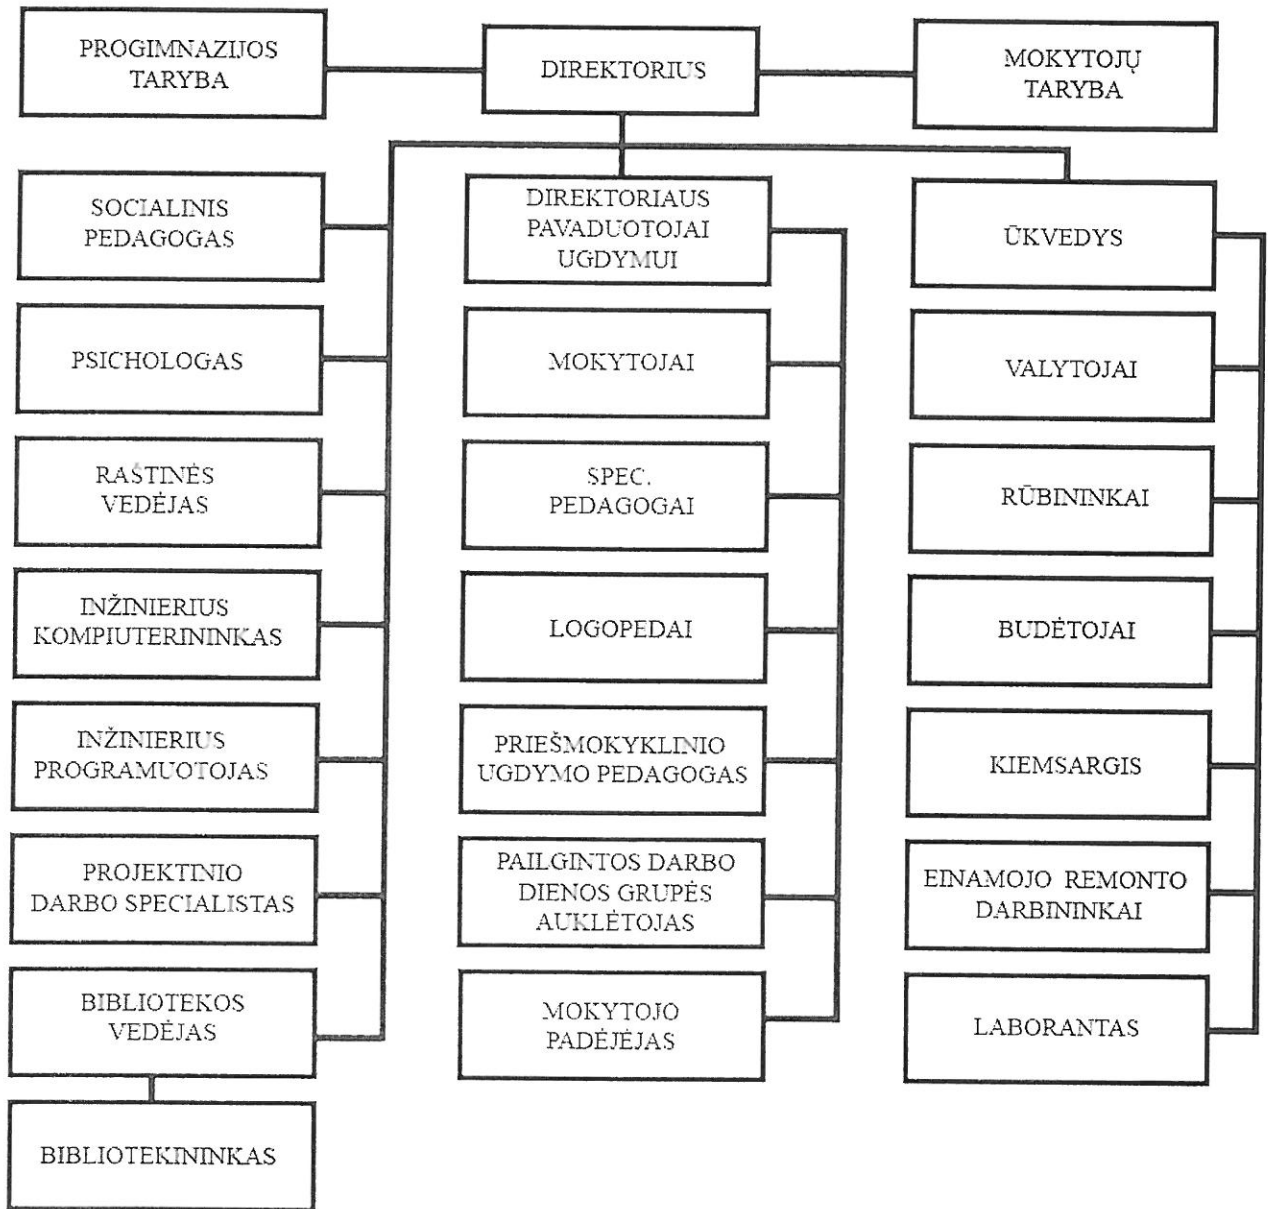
PROGIMNAZIJOS TARYBA

DIREKTORIUS

MOKYTOJŲ TARYBA

SOCIALINIS PEDAGOGAS

PSICHOLOGAS

RAŠTINĖS VEDĖJAS

INŽINIERIUS KOMPIUTERININKAS

INŽINIERIUS PROGRAMUOTOJAS

PROJEKTINIO DARBO SPECIALISTAS

BIBLIOTEKOS VEDĖJAS

BIBLIOTEKININKAS

DIREKTORIAUS PAVADUOTOJAI UGDYMUI

MOKYTOJAI

SPEC. PEDAGOGAI

LOGOPEDAI

PRIEŠMOKYKLINIO UGDYMO PEDAGOGAS

PAILGINTOS DARBO DIENOS GRUPĖS AUKLĖTOJAS

MOKYTOJO PADĖJĖJAS

ŪKVEDYS

VALYTOJAI

RŪBININKAI

BUDĖTOJAI

KIEMSARGIS

EINAMOJO REMONTO DARBININKAI

LABORANTAS